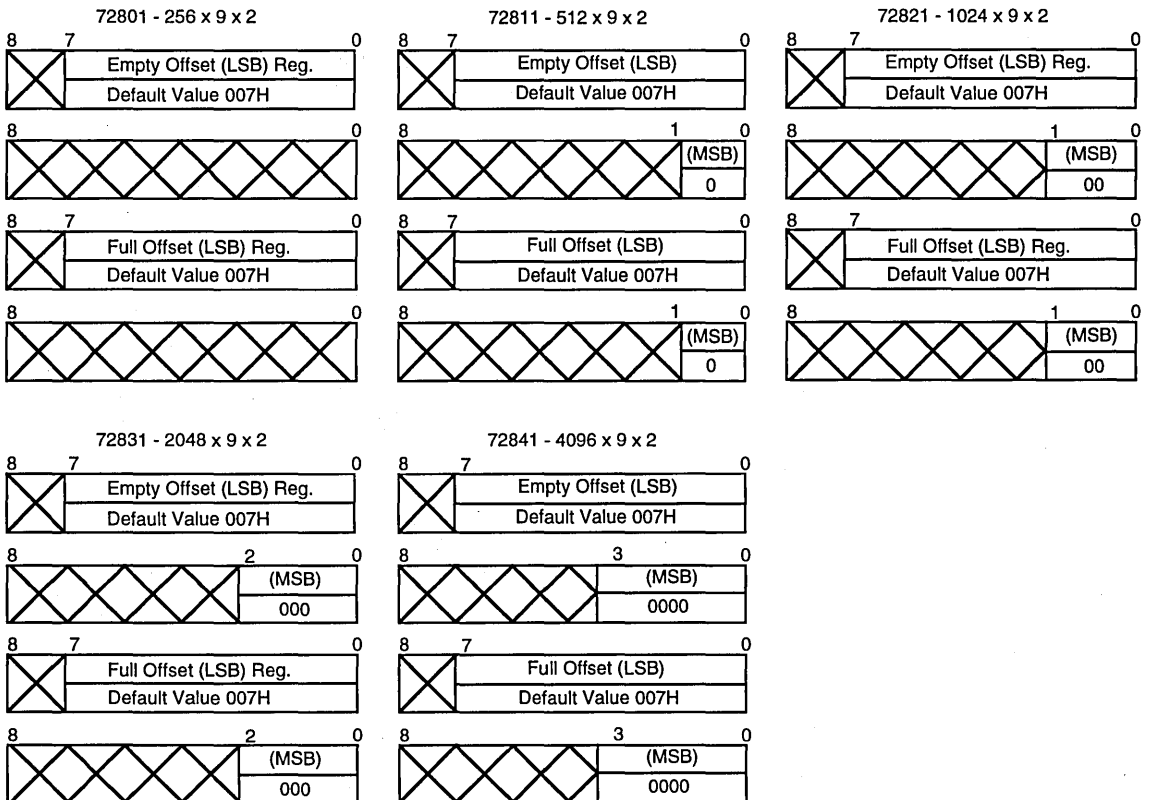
72801 - 256 x 9 x 2

8 7 0

Empty Offset (LSB) Reg.

Default Value 007H

8 0

8 7 0

Full Offset (LSB) Reg.

Default Value 007H

8 0

72811 - 512 x 9 x 2

8 7 0

Empty Offset (LSB)

Default Value 007H

8 1 0

(MSB)

0

8 7 0

Full Offset (LSB)

Default Value 007H

8 1 0

(MSB)

0

72821 - 1024 x 9 x 2

8 7 0

Empty Offset (LSB) Reg.

Default Value 007H

8 1 0

(MSB)

00

8 7 0

Full Offset (LSB) Reg.

Default Value 007H

8 1 0

(MSB)

00

72831 - 2048 x 9 x 2

8 7 0

Empty Offset (LSB) Reg.

Default Value 007H

8 2 0

(MSB)

000

8 7 0

Full Offset (LSB) Reg.

Default Value 007H

8 2 0

(MSB)

000

72841 - 4096 x 9 x 2

8 7 0

Empty Offset (LSB)

Default Value 007H

8 3 0

(MSB)

0000

8 7 0

Full Offset (LSB)

Default Value 007H

8 3 0

(MSB)

0000